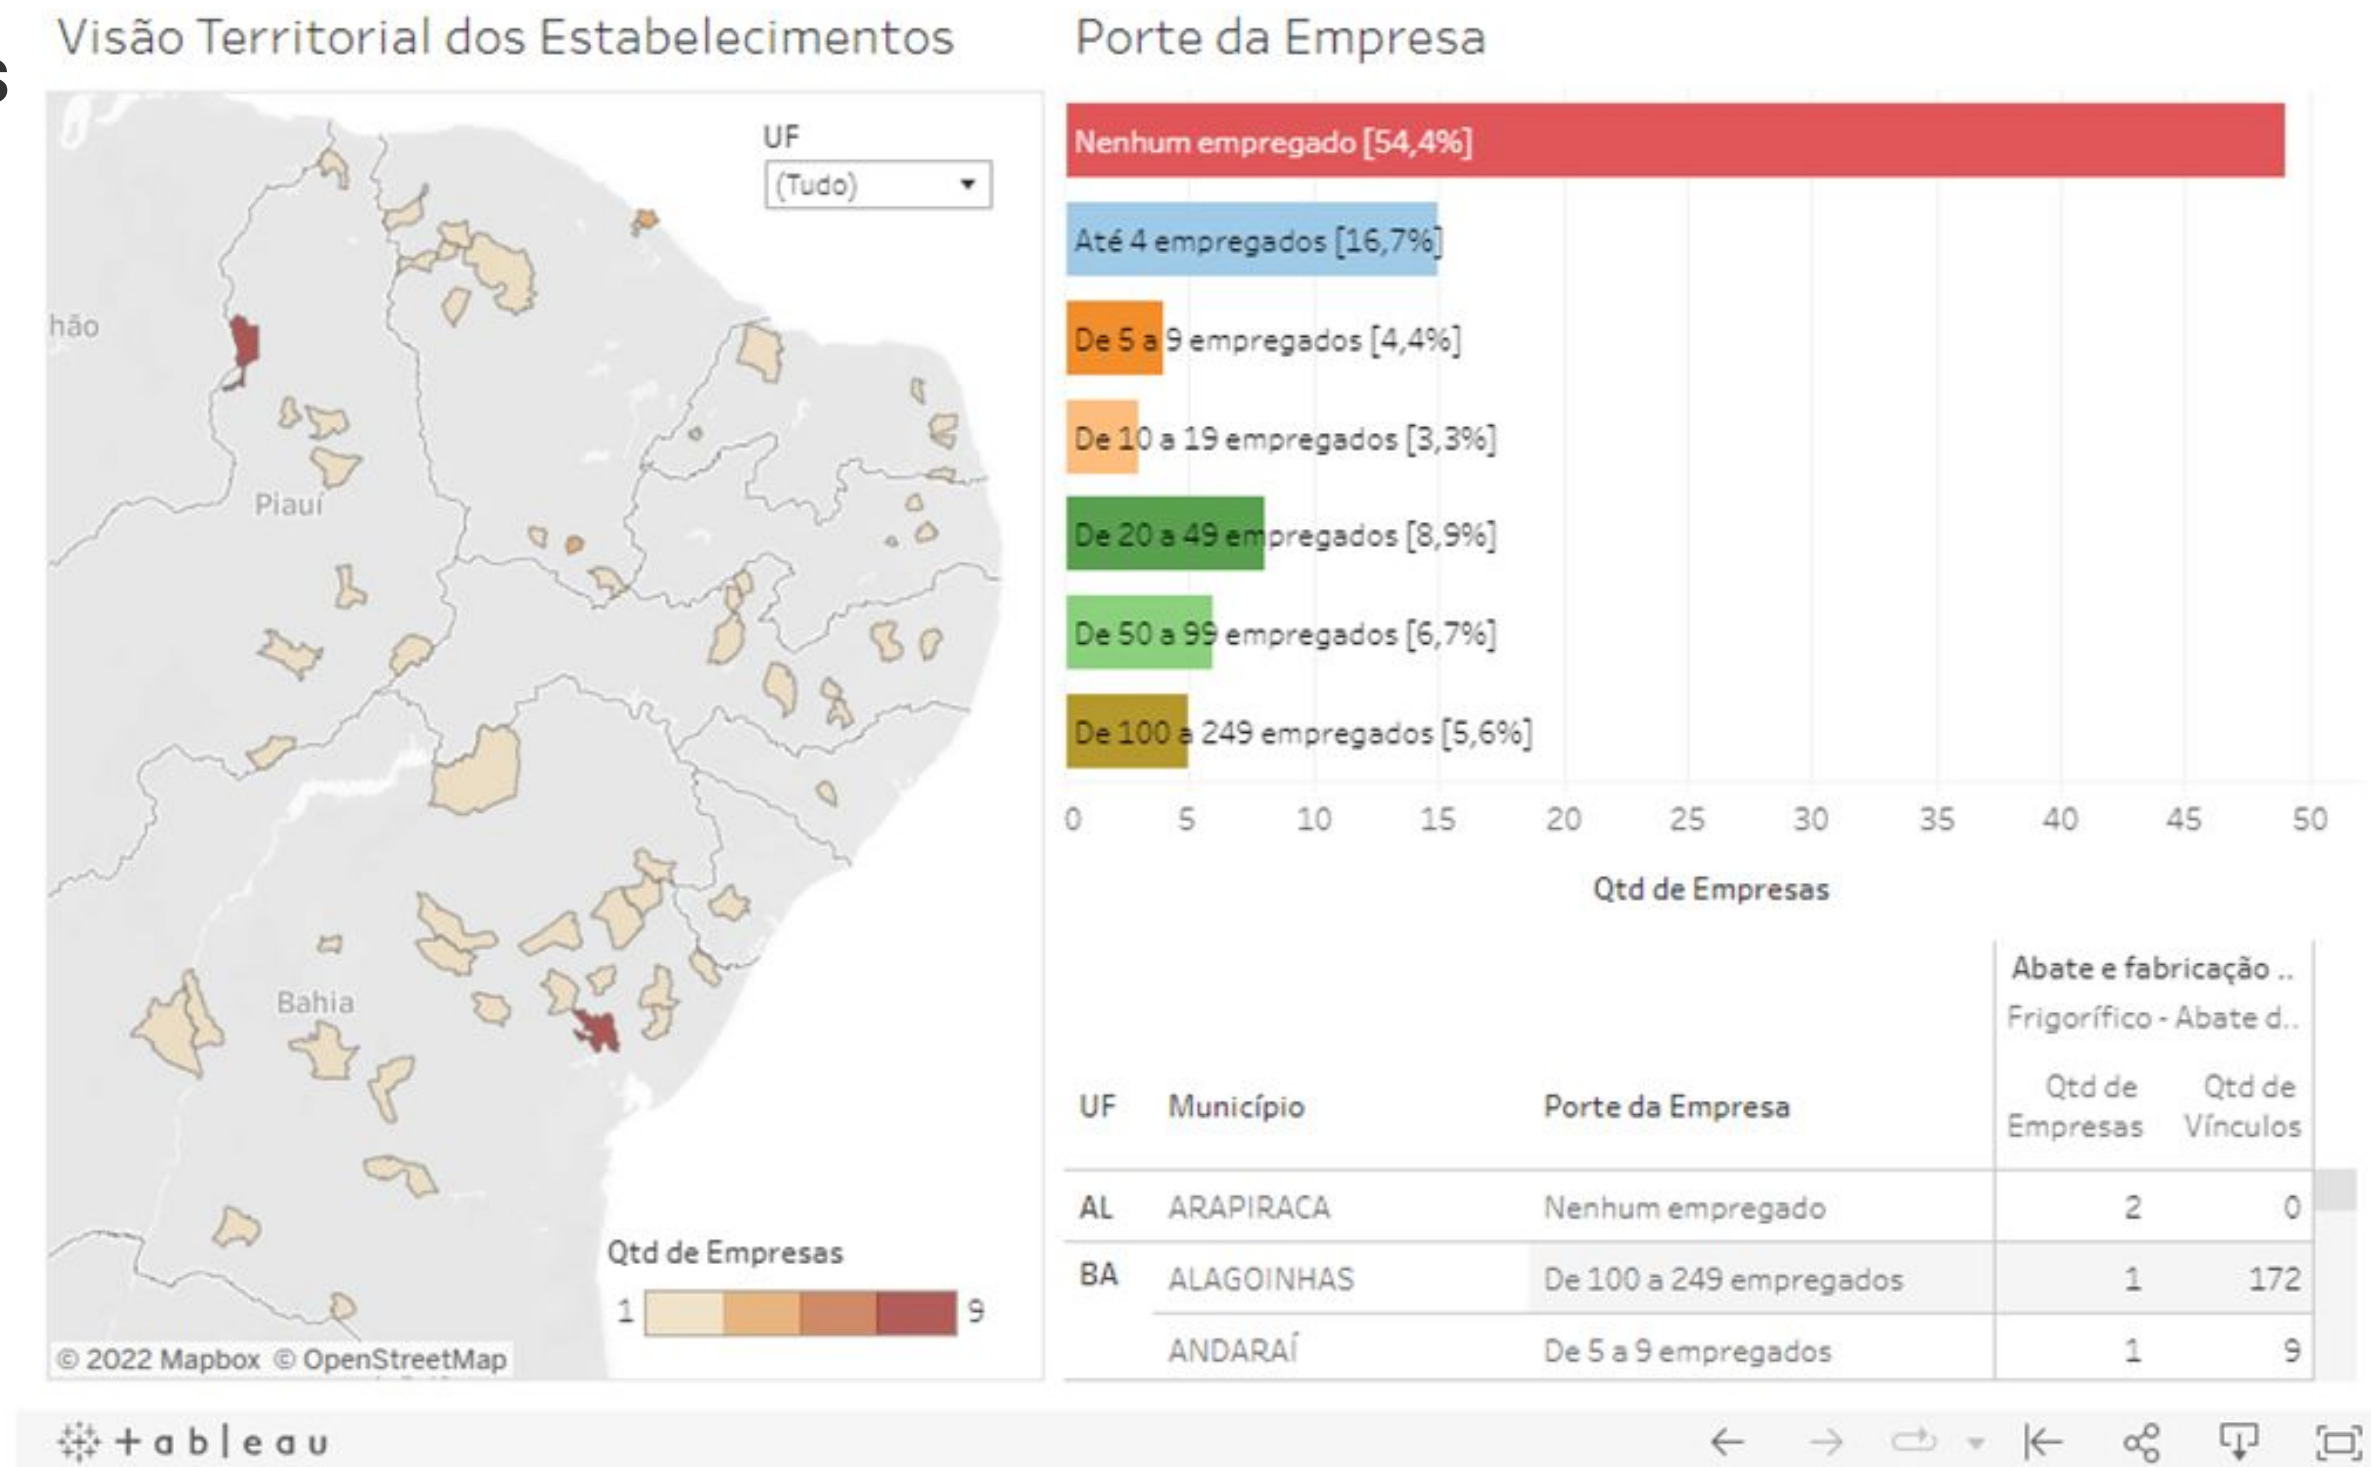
Visão Territorial dos Estabelecimentos

UF
(Tudo)

hão
Piauí
Bahia

Qtd de Empresas
1 9

© 2022 Mapbox © OpenStreetMap

Porte da Empresa

Nenhum empregado [54,4%]
Até 4 empregados [16,7%]
De 5 a 9 empregados [4,4%]
De 10 a 19 empregados [3,3%]
De 20 a 49 empregados [8,9%]
De 50 a 99 empregados [6,7%]
De 100 a 249 empregados [5,6%]

0 5 10 15 20 25 30 35 40 45 50
Qtd de Empresas

| UF | Município | Porte da Empresa | Abate e fabricação .. Frigorífico - Abate d.. Qtd de Empresas | Qtd de Vínculos |
|---|---|---|---|---|
| AL | ARAPIRACA | Nenhum empregado | 2 | 0 |
| BA | ALAGOINHAS | De 100 a 249 empregados | 1 | 172 |
| | ANDARAÍ | De 5 a 9 empregados | 1 | 9 |

+ a b | e a u